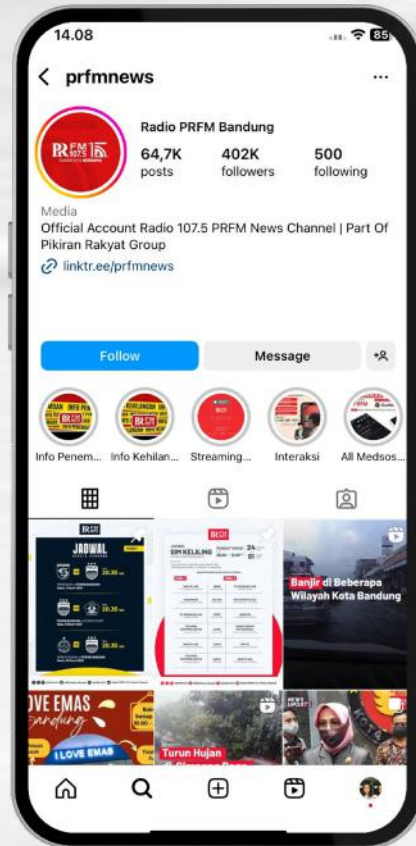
14.08

85

prfmnews

...

Radio PRFM Bandung

64,7K posts

402K followers

500 following

Media

Official Account Radio 107.5 PRFM News Channel | Part Of Pikiran Rakyat Group

linktr.ee/prfmnews

Follow

Message

Info Penem...

Info Kehilan...

Streaming...

Interaksi

All Medsos...

JADWAL

SIM KELILING

Banjir di Beberapa Wilayah Kota Bandung

LOVE EMAS Bandung

I LOVE EMAS

Turun Hujan

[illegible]